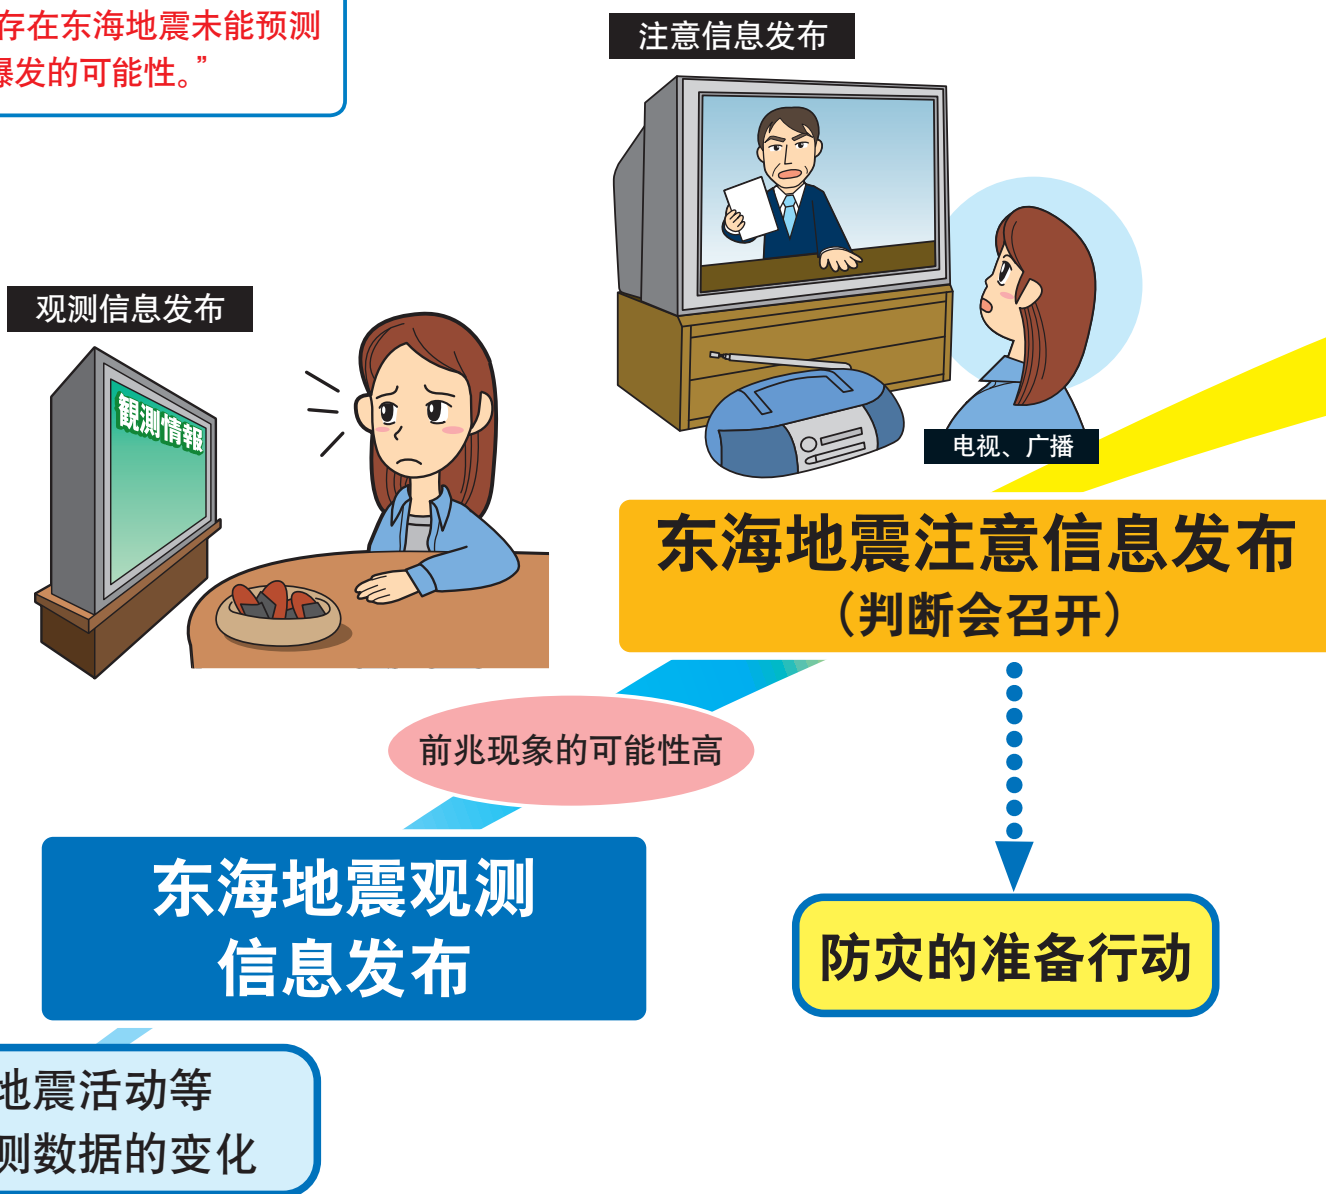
存在东海地震未能预测
爆发的可能性。”

注意信息发布

观测信息发布

観測情報

电视、广播

东海地震注意信息发布
（判断会召开）

前兆现象的可能性高

东海地震观测
信息发布

防灾的准备行动

地震活动等
测数据的变化